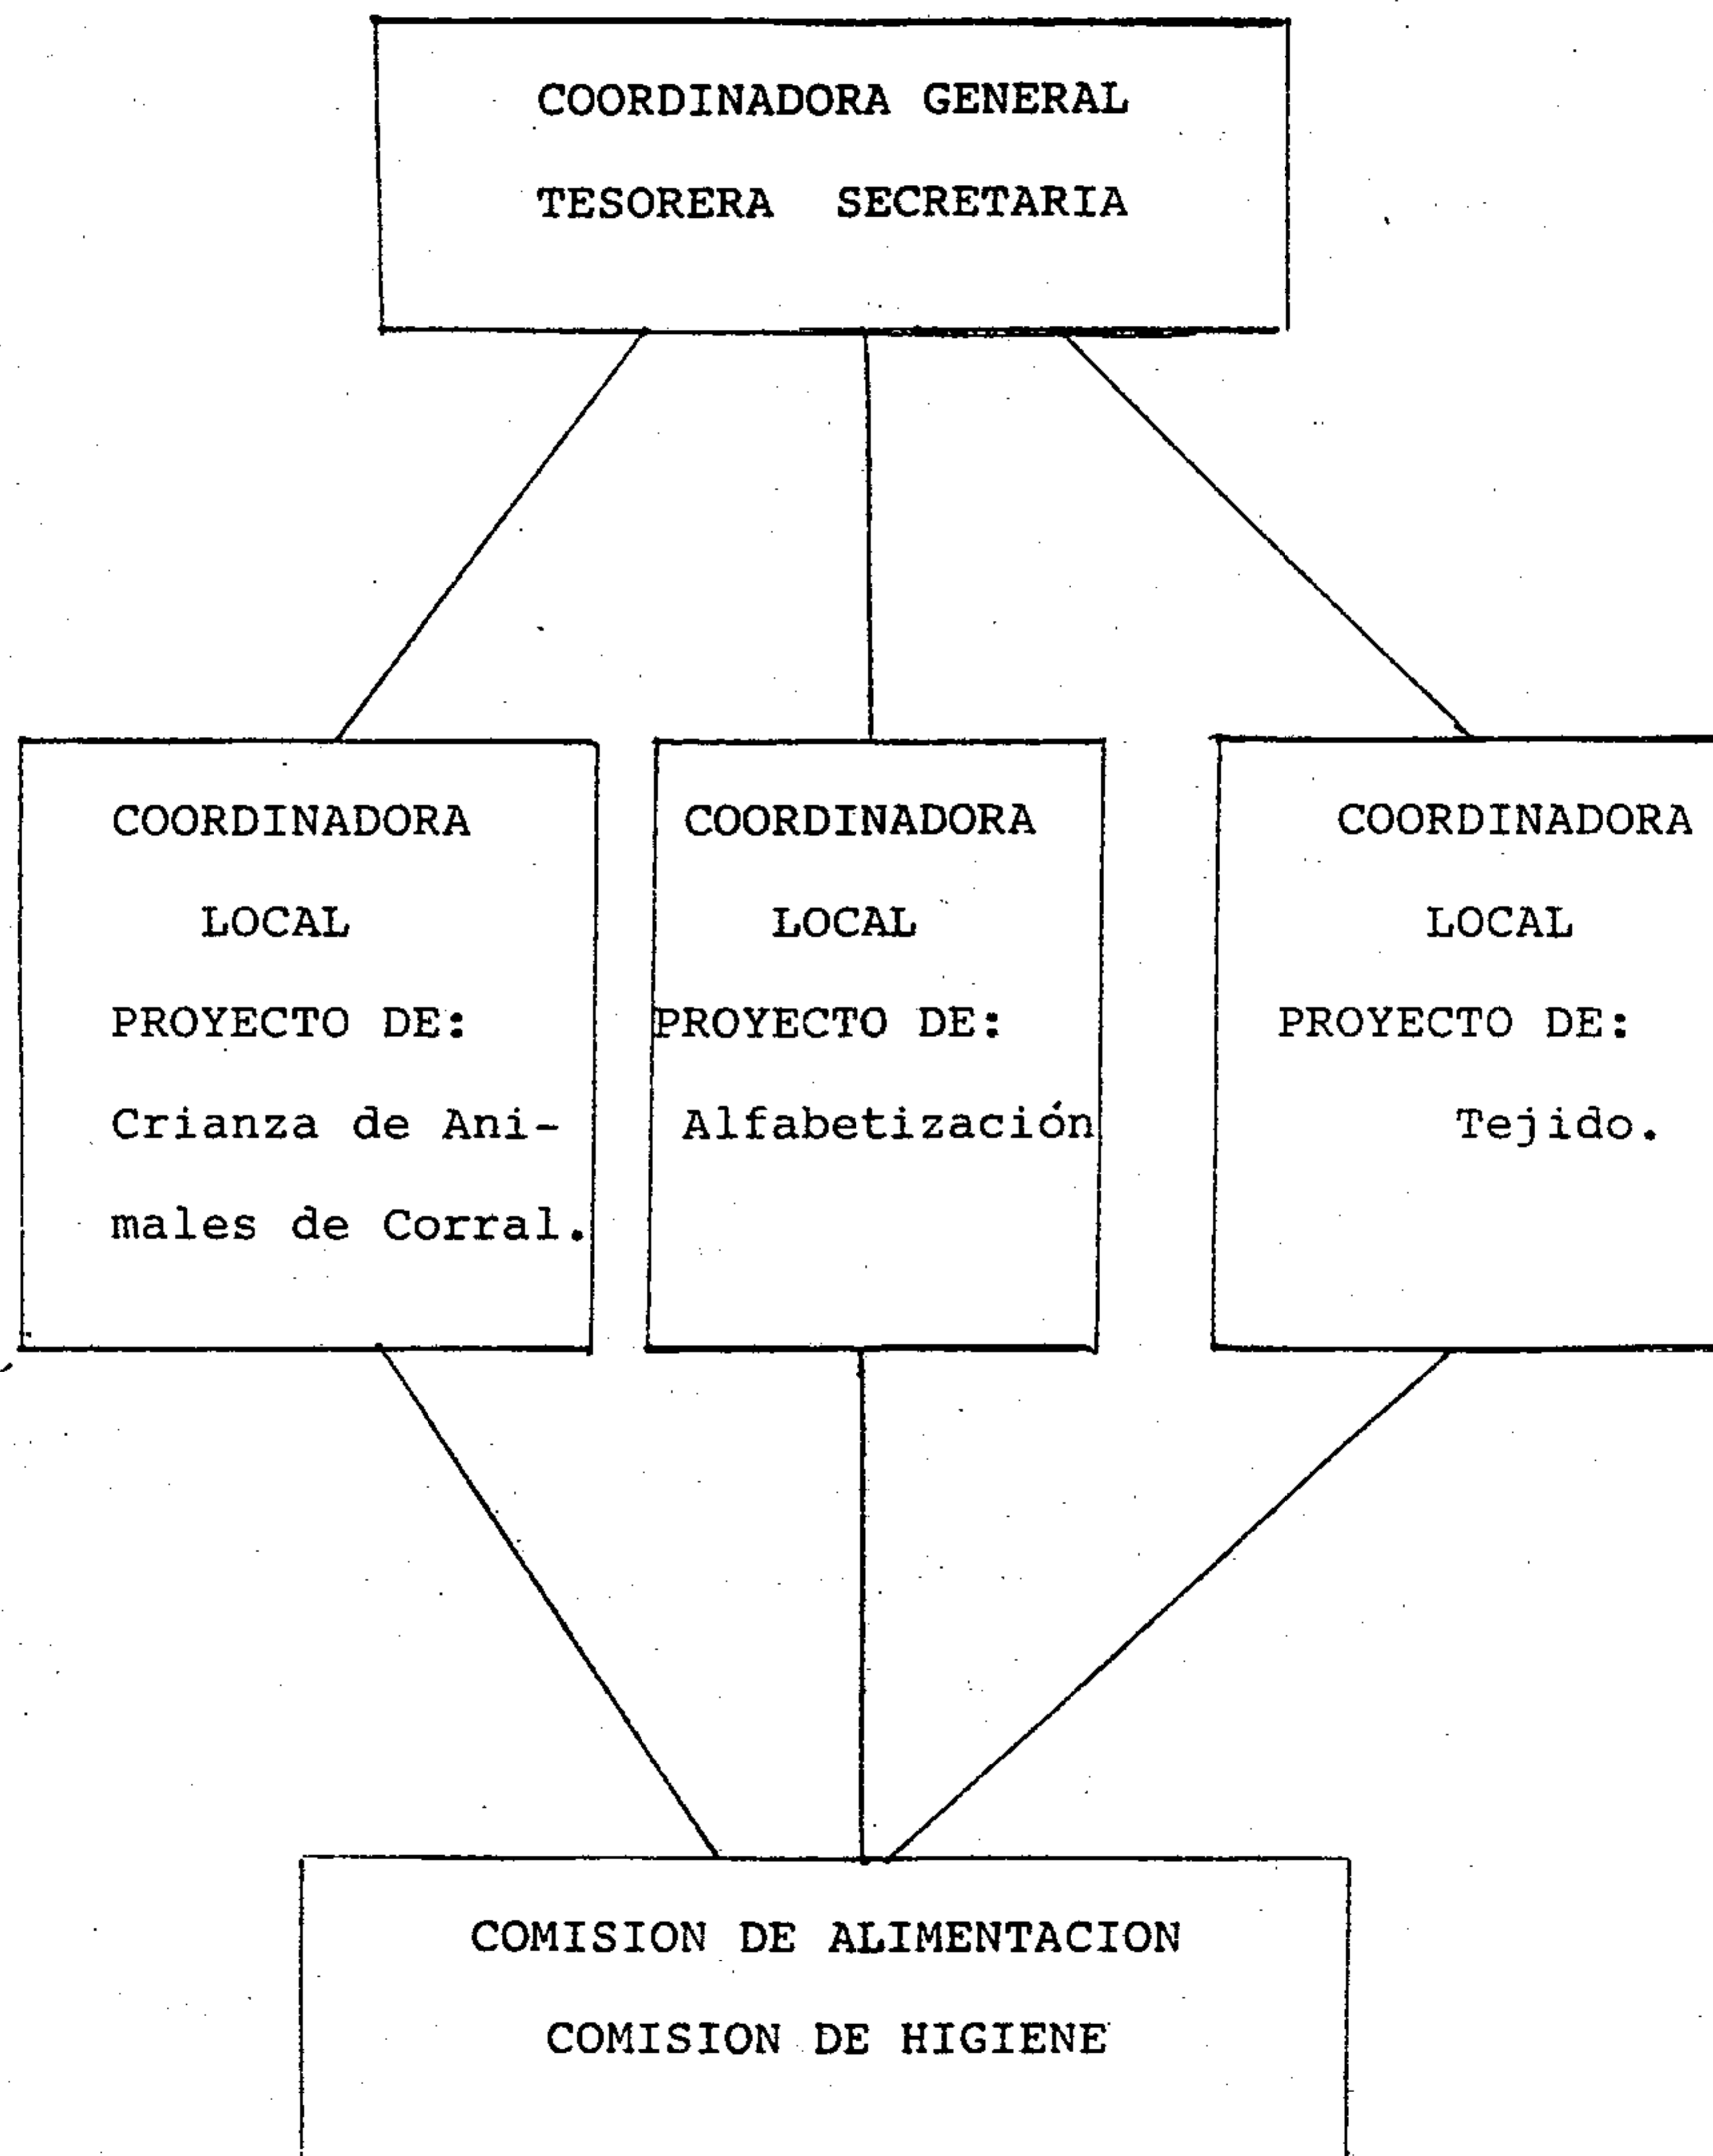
COORDINADORA GENERAL

TESORERA SECRETARIA

COORDINADORA

LOCAL

PROYECTO DE:

Crianza de Animales de Corral.

COORDINADORA

LOCAL

PROYECTO DE:

Alfabetización

COORDINADORA

LOCAL

PROYECTO DE:

Tejido.

COMISION DE ALIMENTACION

COMISION DE HIGIENE